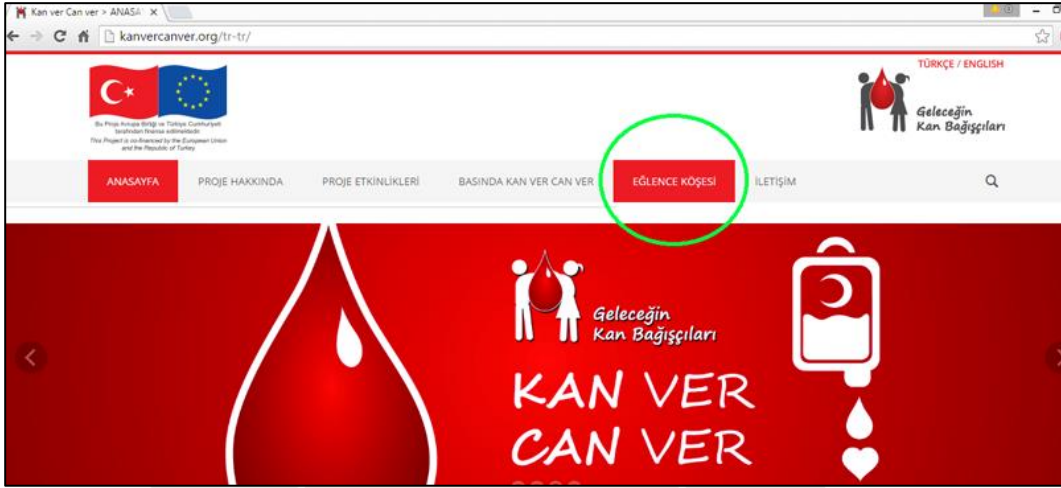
Kan ver Can ver > ANASA ×

kanvercanver.org/tr-tr/

TÜRKÇE / ENGLISH

Bu Proje Avrupa Birliği ve Türkiye Cumhuriyeti tarafından finanse edilmektedir.
This Project is co-financed by the European Union and the Republic of Turkey.

Geleceğin Kan Bağışçıları

ANASAYFA PROJE HAKKINDA PROJE ETKİNLİKLERİ BASINDA KAN VER CAN VER EĞLENCE KÖŞESİ İLETİŞİM

Geleceğin Kan Bağışçıları

KAN VER CAN VER